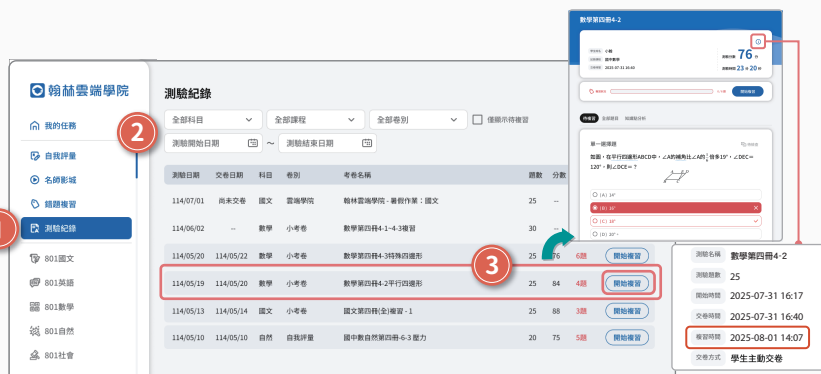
翰林雲端學院

我的任務
自我評量
名師影城
錯題複習
測驗紀錄
801國文
801英語
801數學
801自然
801社會

2

測驗紀錄

全部科目
全部課程
全部卷別
僅顯示待複習

測驗開始日期
~
測驗結束日期

| 測驗日期 | 交卷日期 | 科目 | 卷別 | 考卷名稱 | 題數 | 分數 | | |
|---|---|---|---|---|---|---|---|---|
| 114/07/01 | 尚未交卷 | 國文 | 雲端學院 | 翰林雲端學院 - 暑假作業：國文 | 25 | -- | | |
| 114/06/02 | -- | 數學 | 小考卷 | 數學第四冊4-1~4-3複習 | 30 | -- | | |
| 114/05/20 | 114/05/22 | 數學 | 小考卷 | 數學第四冊4-3特殊四邊形 | 25 | 76 | 6題 | 開始複習 |
| 114/05/19 | 114/05/20 | 數學 | 小考卷 | 數學第四冊4-2平行四邊形 | 25 | 84 | 4題 | 開始複習 |
| 114/05/13 | 114/05/14 | 國文 | 小考卷 | 國文第四冊(全)複習 - 1 | 25 | 88 | 3題 | 開始複習 |
| 114/05/10 | 114/05/12 | 自然 | 自我評量 | 國中數自然第四冊-6-3 壓力 | 25 | 92 | 2題 | 開始複習 |

3

數學第四冊4-2

76 分
23 分 20 秒

第一題填題
如圖，在平行四邊形ABCD中，∠A的補角比∠A的$\frac{1}{2}$倍多19°，∠DEC = 120°，則∠DCE = ?

(A) 24°
(B) 35°
(C) 40°
(D) 25°

開始複習

| 測驗名稱 | 數學第四冊4-2 |
|---|---|
| 測驗題數 | 25 |
| 開始時間 | 2025-07-31 16:17 |
| 交卷時間 | 2025-07-31 16:40 |
| 複習時間 | 2025-08-01 14:07 |
| 交卷方式 | 學生主動交卷 |